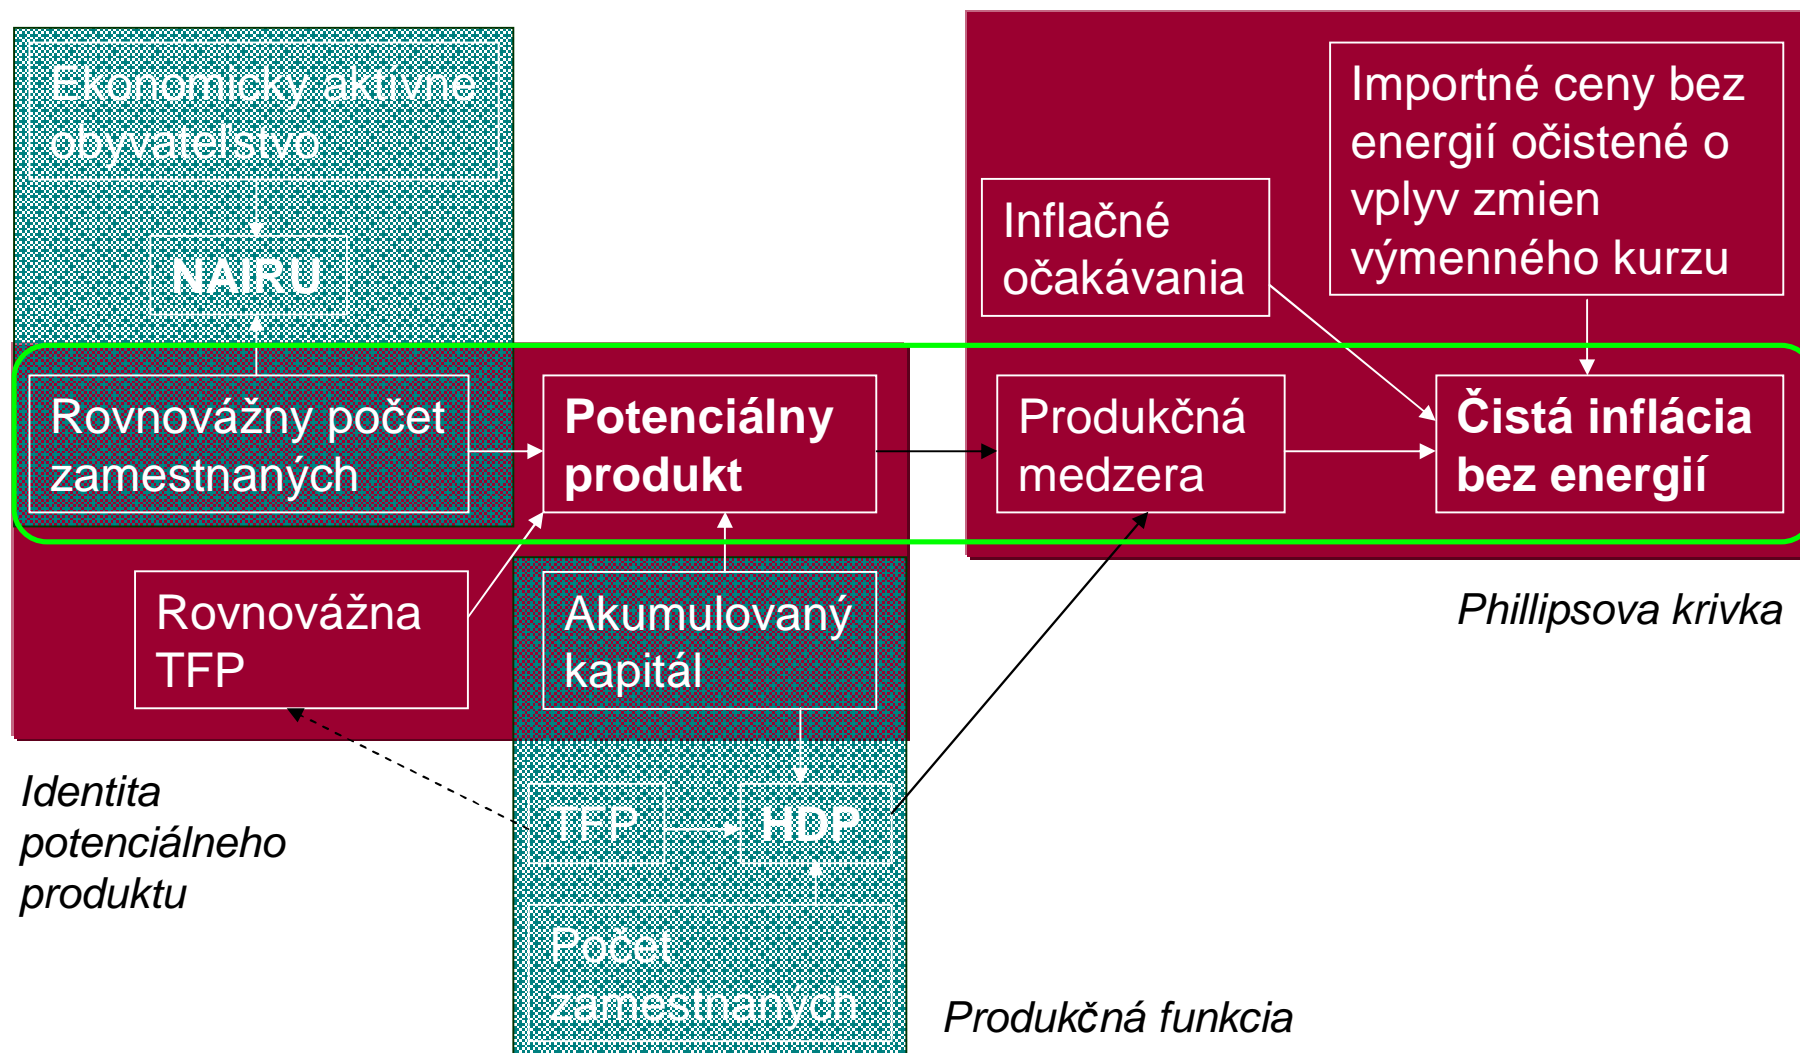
Ekonomicky aktívne obyvateľstvo

NAIRU

Rovnovážny počet zamestnaných

Potenciálny produkt

Rovnovážna TFP

Akumulovaný kapitál

TFP

HDP

Počet zamestnaných

Identita potenciálneho produktu

Produkčná funkcia

Inflačné očakávania

Importné ceny bez energií očistené o vplyv zmien výmenného kurzu

Produkčná medzera

Čistá inflácia bez energií

Phillipsova krivka